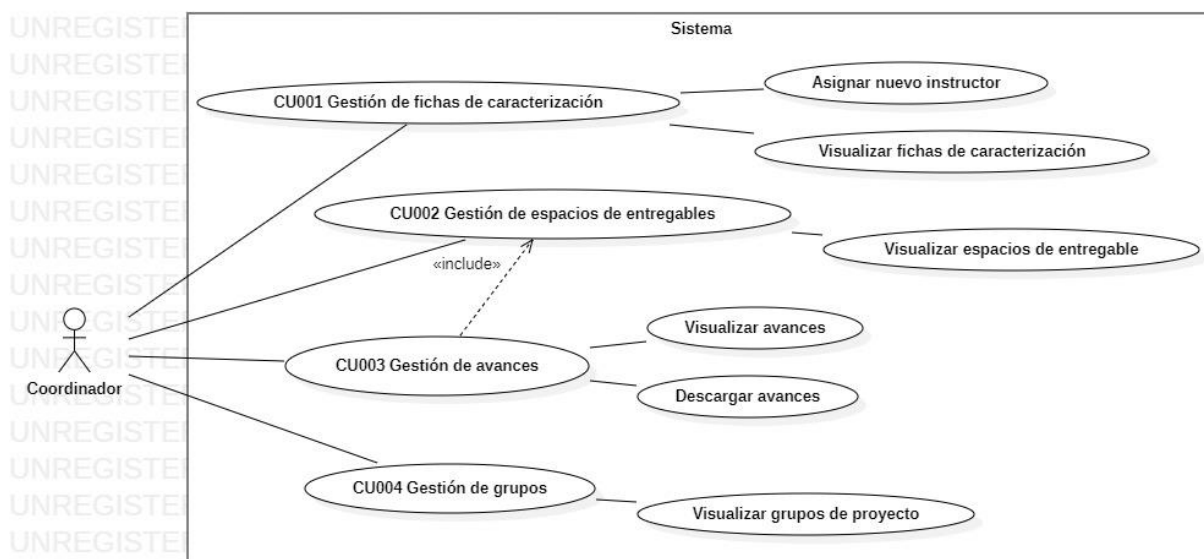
UNREGISTE
UNREGISTE
UNREGISTE
UNREGISTE
UNREGISTE
UNREGISTE
UNREGISTE
UNREGISTE
UNREGISTE
UNREGISTE
UNREGISTE
UNREGISTE
UNREGISTE
UNREGISTE
UNREGISTE

Sistema

CU001 Gestión de fichas de caracterización

Asignar nuevo instructor

Visualizar fichas de caracterización

CU002 Gestión de espacios de entregables

Visualizar espacios de entregable

«include»

Visualizar avances

CU003 Gestión de avances

Descargar avances

Coordinador

CU004 Gestión de grupos

Visualizar grupos de proyecto